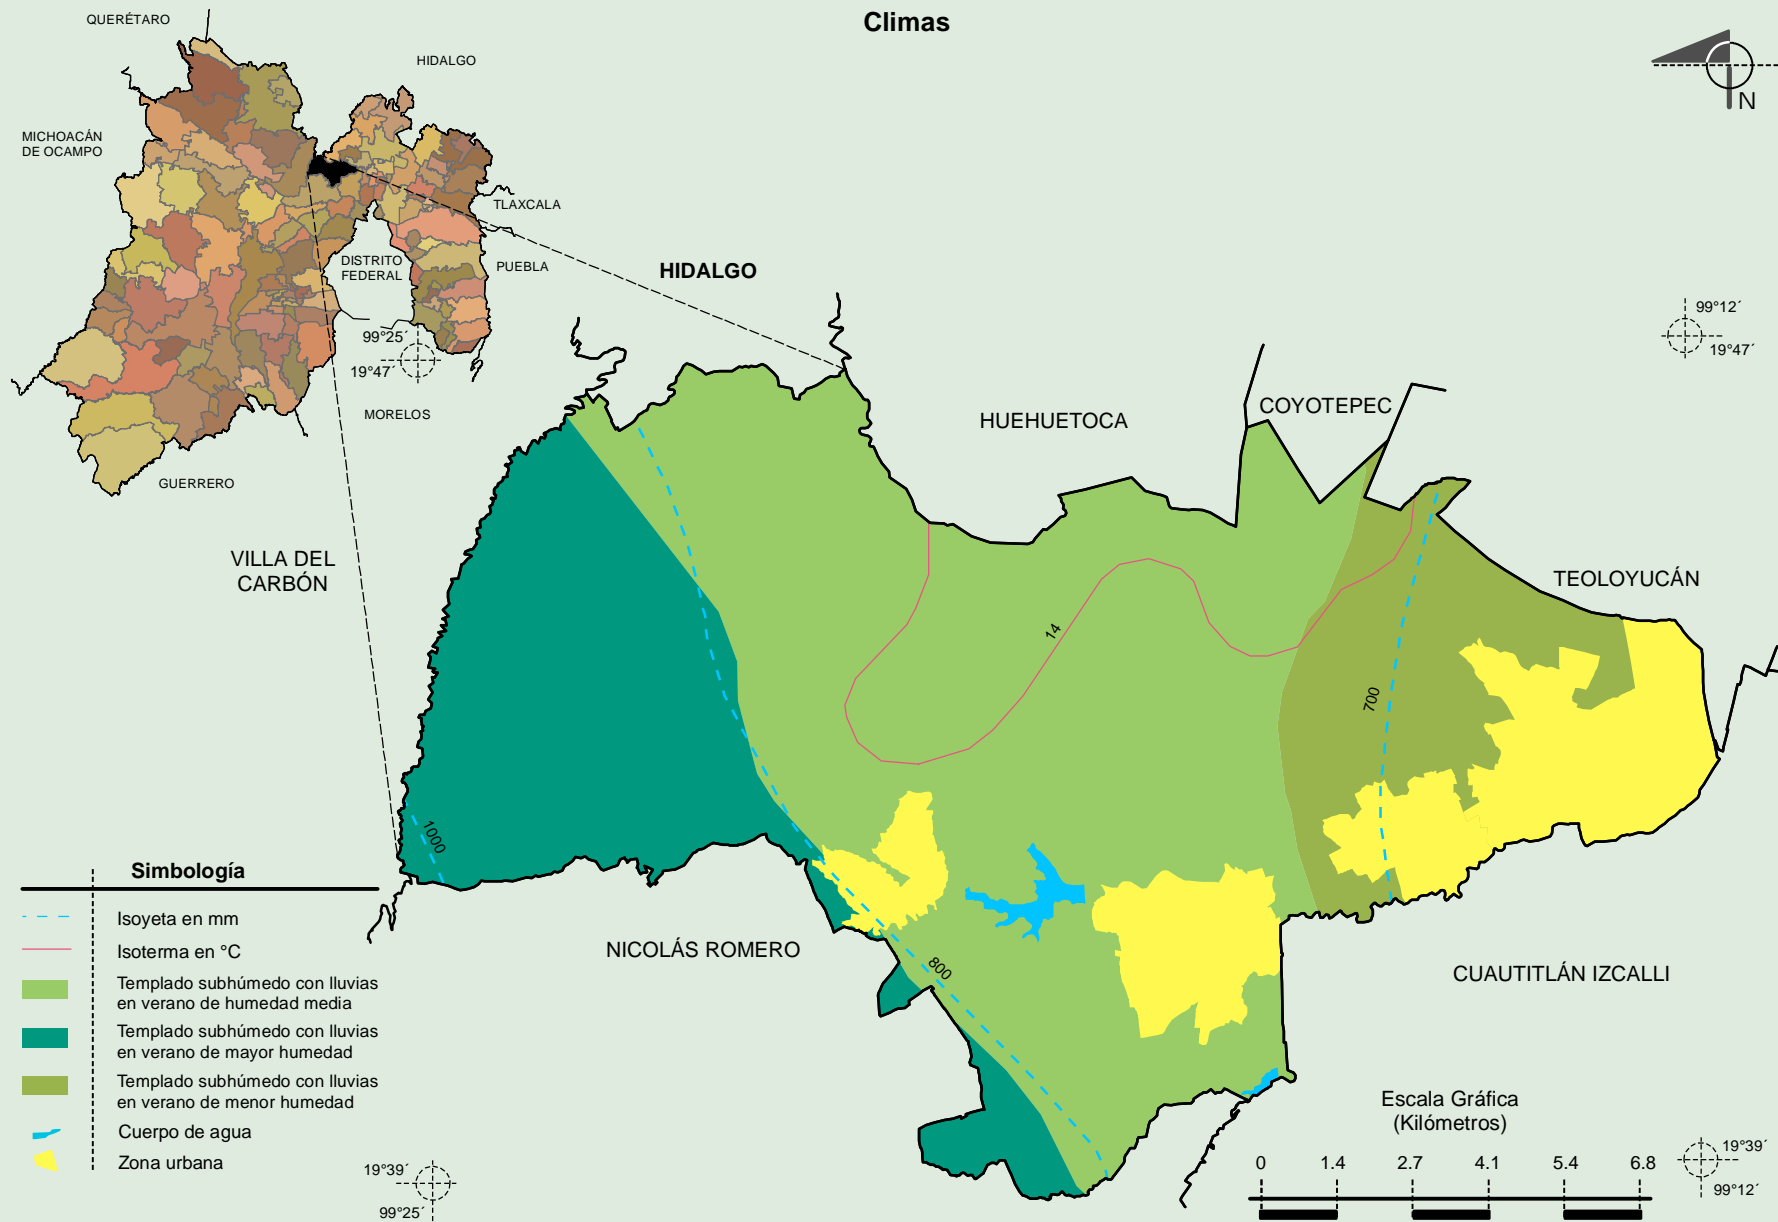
Climas

QUERÉTARO
HIDALGO
MICHOACÁN DE OCAMPO
TLAXCALA
DISTRITO FEDERAL
PUEBLA
99°25´
19°47´
MORELOS
GUERRERO

N

HIDALGO

99°12´
19°47´

HUEHUETOCA
COYOTEPEC
VILLA DEL CARBÓN
TEOLOYUCÁN

14
700
1000
800

NICOLÁS ROMERO
CUAUTITLÁN IZCALLI

Simbología
Isoyeta en mm
Isoterma en °C
Templado subhúmedo con lluvias en verano de humedad media
Templado subhúmedo con lluvias en verano de mayor humedad
Templado subhúmedo con lluvias en verano de menor humedad
Cuerpo de agua
Zona urbana

19°39´
99°25´

Escala Gráfica
(Kilómetros)
0 1.4 2.7 4.1 5.4 6.8

19°39´
99°12´